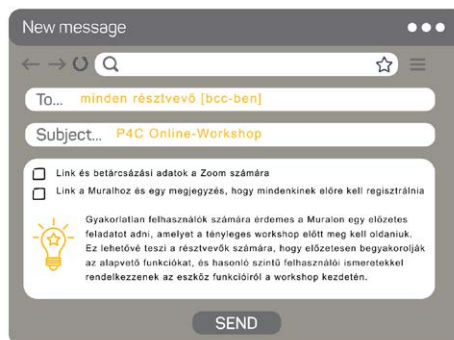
New message

To... minden résztvevő [bcc-ben]

Subject... P4C Online-Workshop

Link és betárcsázási adatok a Zoom számára

Link a Muralhoz és egy megjegyzés, hogy mindenkinek előre kell regisztrálnia

Gyakorlatlan felhasználók számára érdemes a Muralon egy előzetes feladatot adni, amelyet a tényleges workshop előtt meg kell oldaniuk. Ez lehetővé teszi a résztvevők számára, hogy előzetesen begyakorolják az alapvető funkciókat, és hasonló szintű felhasználói ismeretekkel rendelkezzenek az eszköz funkcióiról a workshop kezdetén.

SEND